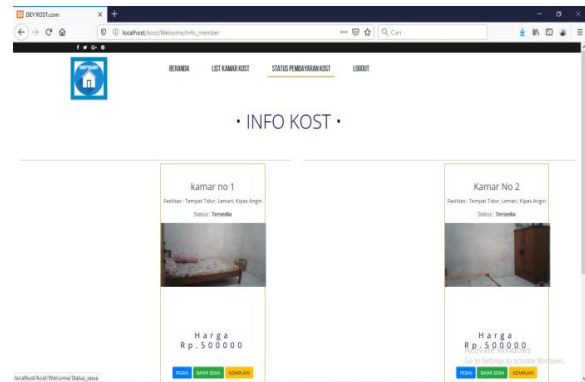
DEY KOST.com

localhost/kost/Welcome/info_member

Cari

f G

BERANDA LIST KAMAR KOST STATUS PEMBAYARAN KOST LOGOUT

• INFO KOST •

kamar no 1

Fasilitas : Tempat Tidur, Lemari, Kipas Angin

Status : Tersedia

Harga
Rp.500000

PESAN BAYAR SEWA KOMPLAIN

Kamar No 2

Fasilitas : Tempat Tidur, Lemari, Kipas Angin

Status : Tersedia

Harga
Rp.500000

Activate Windows
Go to Settings to activate Windows.

PESAN BAYAR SEWA KOMPLAIN

localhost/kost/Welcome/Status_sewa